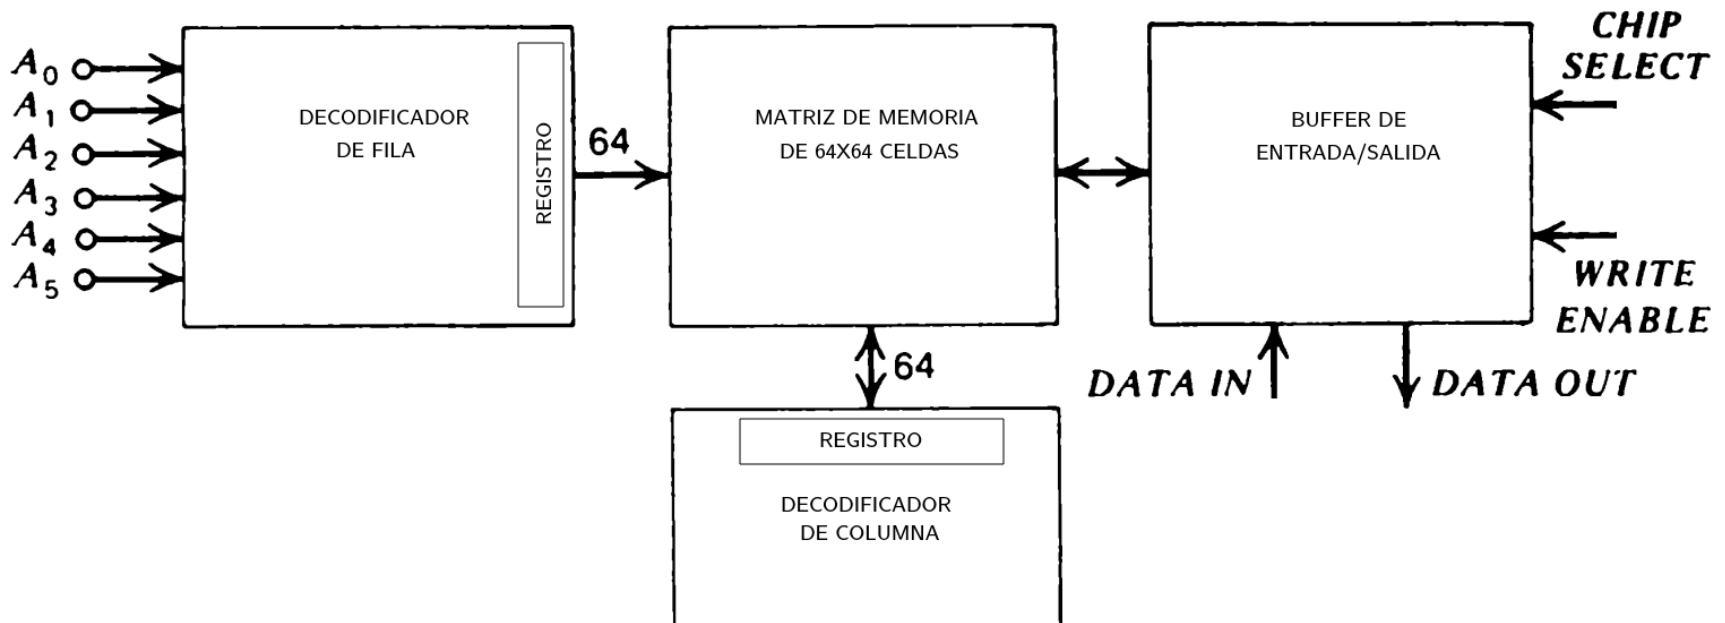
$A_0$
$A_1$
$A_2$
$A_3$
$A_4$
$A_5$

DECODIFICADOR DE FILA

REGISTRO

64

MATRIZ DE MEMORIA DE 64X64 CELDAS

BUFFER DE ENTRADA/SALIDA

CHIP SELECT

WRITE ENABLE

64

DATA IN

DATA OUT

REGISTRO

DECODIFICADOR DE COLUMNA